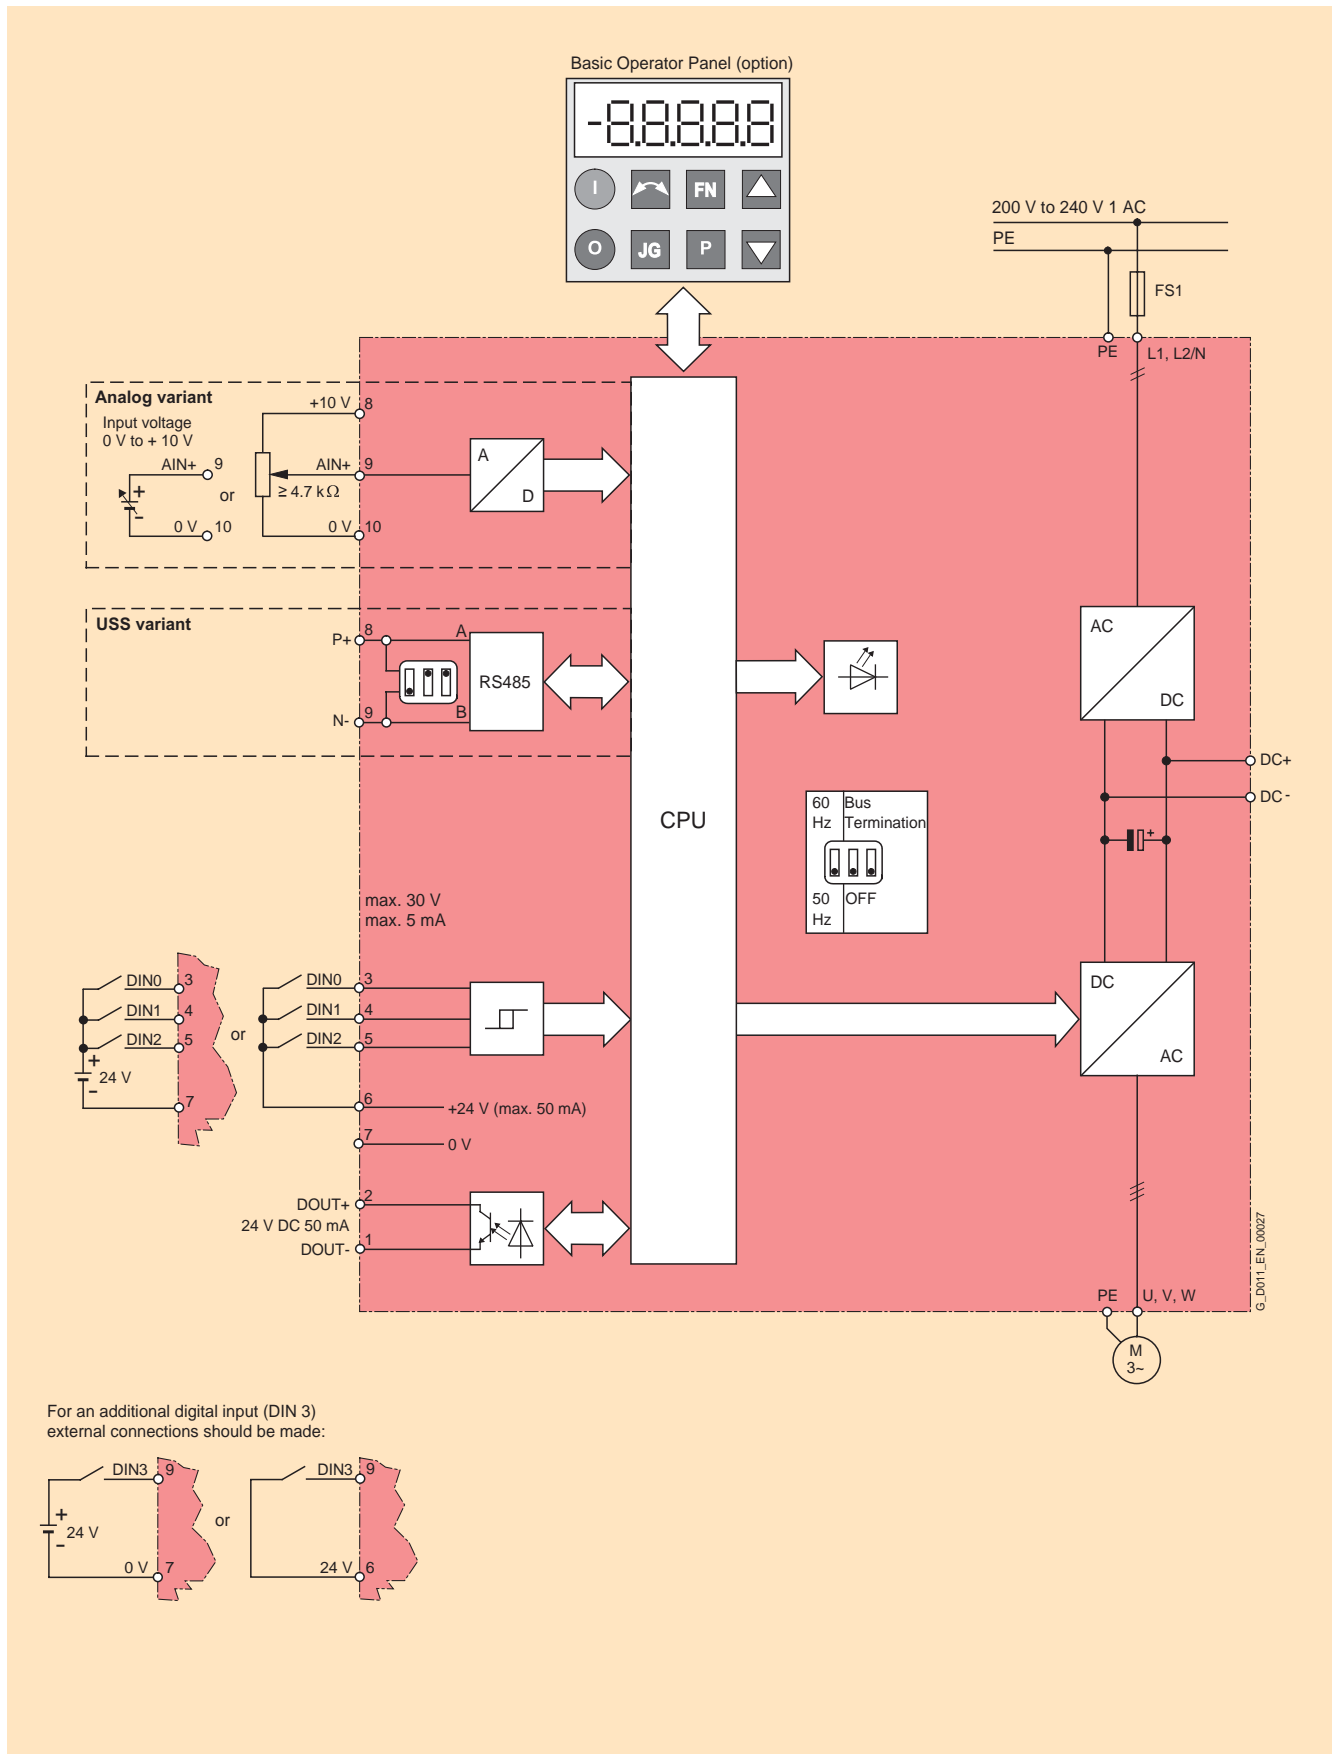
Basic Operator Panel (option)

-8.8.8.8.8

I FN

O JG P

200 V to 240 V 1 AC
PE
FS1
PE L1, L2/N

Analog variant
Input voltage
0 V to + 10 V
AIN+ 9
or
0 V 10
+10 V 8
AIN+ 9
≥ 4.7 kΩ
0 V 10
A
D

USS variant
P+ 8
A
RS485
N- 9
B

CPU

AC
DC

DC+
DC -

60 Hz
Bus Termination
50 Hz
OFF

max. 30 V
max. 5 mA

DIN0 3
DIN1 4
DIN2 5
24 V
7
or
DIN0 3
DIN1 4
DIN2 5
6 +24 V (max. 50 mA)
7 0 V

DC
AC

DOUT+ 2
24 V DC 50 mA
DOUT- 1

PE U, V, W
M
3~

G_D011_EN_00027

For an additional digital input (DIN 3)
external connections should be made:

DIN3 9
24 V
0 V 7
or
DIN3 9
24 V 6